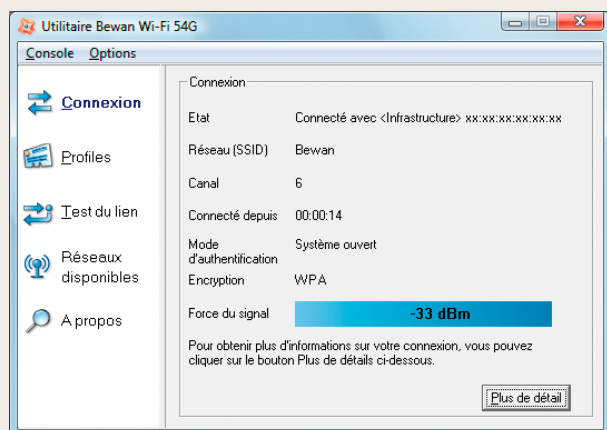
Utilitaire Bewan Wi-Fi 54G

Console Options

Connexion

Profiles

Test du lien

Réseaux disponibles

A propos

Connexion

| | |
|---|---|
| Etat | Connecté avec <Infrastructure> xx:xx:xx:xx:xx:xx |
| Réseau (SSID) | Bewan |
| Canal | 6 |
| Connecté depuis | 00:00:14 |
| Mode d'authentification | Système ouvert |
| Encryption | WPA |
| Force du signal | -33 dBm |

Pour obtenir plus d'informations sur votre connexion, vous pouvez cliquer sur le bouton Plus de détails ci-dessous.

Plus de détail